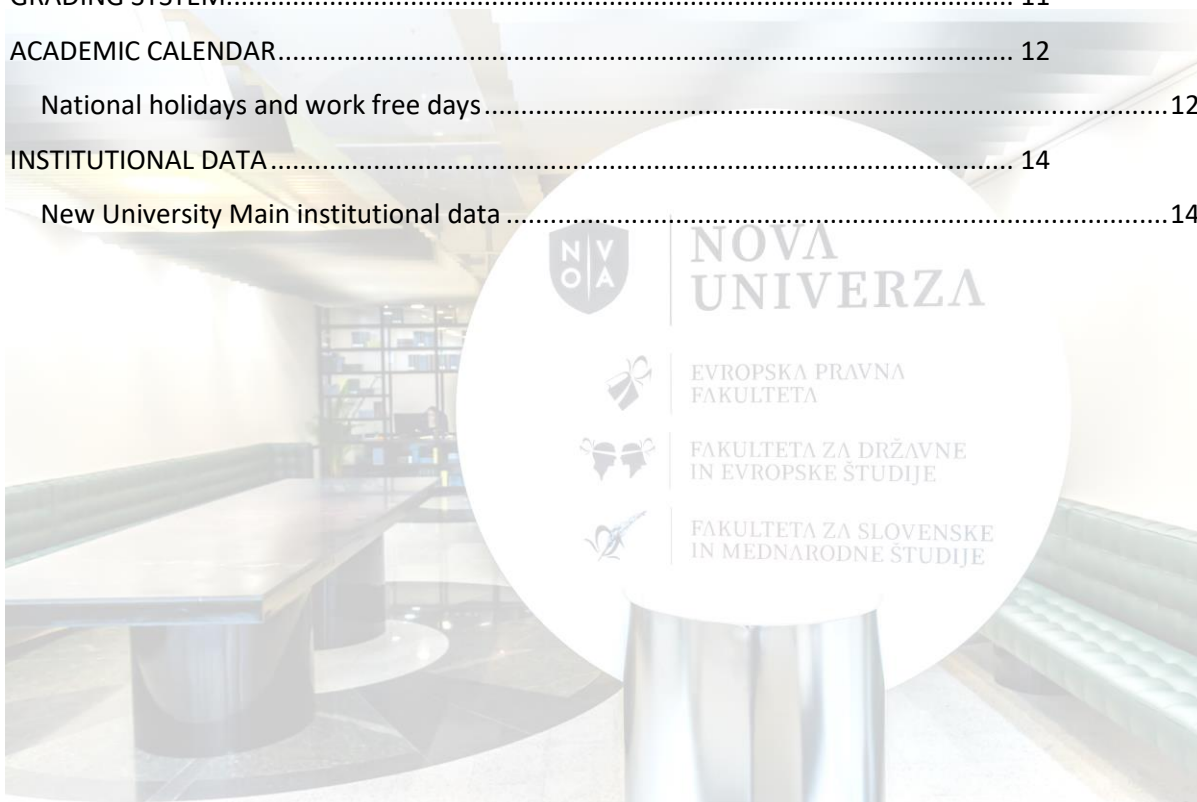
GRADING SYSTEM............................................................................................................ 11

ACADEMIC CALENDAR........................................................................................................ 12

National holidays and work free days.......................................................................................................12

INSTITUTIONAL DATA........................................................................................................ 14

New University Main institutional data .......................................................................................................14

N V O A

NOVA UNIVERZA

EVROPSKA PRAVNA FAKULTETA

FAKULTETA ZA DRŽAVNE IN EVROPSKE ŠTUDIJE

FAKULTETA ZA SLOVENSKE IN MEDNARODNE ŠTUDIJE